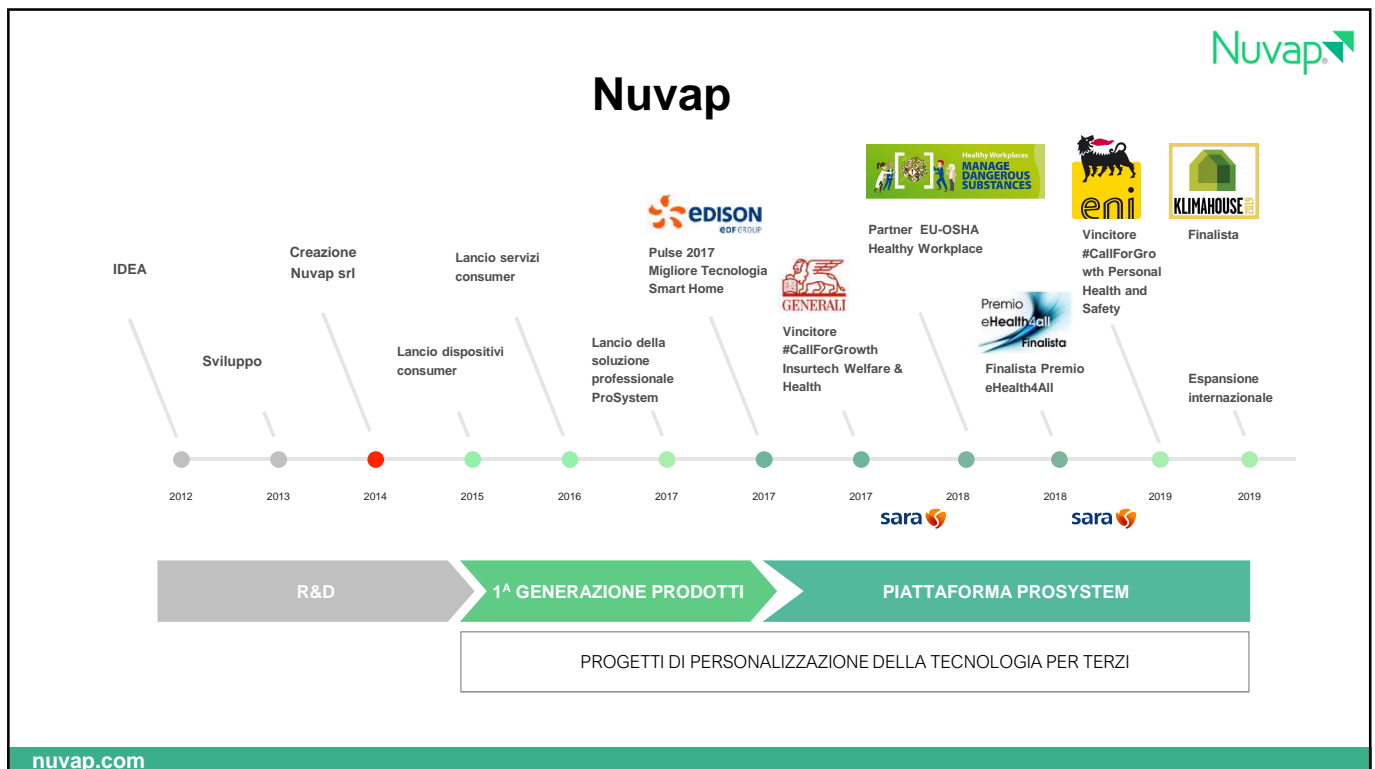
Nuvap

Nuvap

IDEA

Sviluppo

Creazione Nuvap srl

Lancio dispositivi consumer

Lancio servizi consumer

Lancio della soluzione professionale ProSystem

EDISON EDF GROUP

Pulse 2017 Migliore Tecnologia Smart Home

GENERALI

Vincitore #CallForGrowth Insurtech Welfare & Health

Healthy Workplaces MANAGE DANGEROUS SUBSTANCES

Partner EU-OSHA Healthy Workplace

Premio eHealth4all Finalista

Finalista Premio eHealth4All

eni

Vincitore #CallForGrowth Personal Health and Safety

KLIMAHOUSE 2019

Finalista

Espansione internazionale

2012 2013 2014 2015 2016 2017 2017 2017 2018 2018 2019 2019

sara

sara

R&D

1$^{A}$ GENERAZIONE PRODOTTI

PIATTAFORMA PROSYSTEM

PROGETTI DI PERSONALIZZAZIONE DELLA TECNOLOGIA PER TERZI

nuvap.com